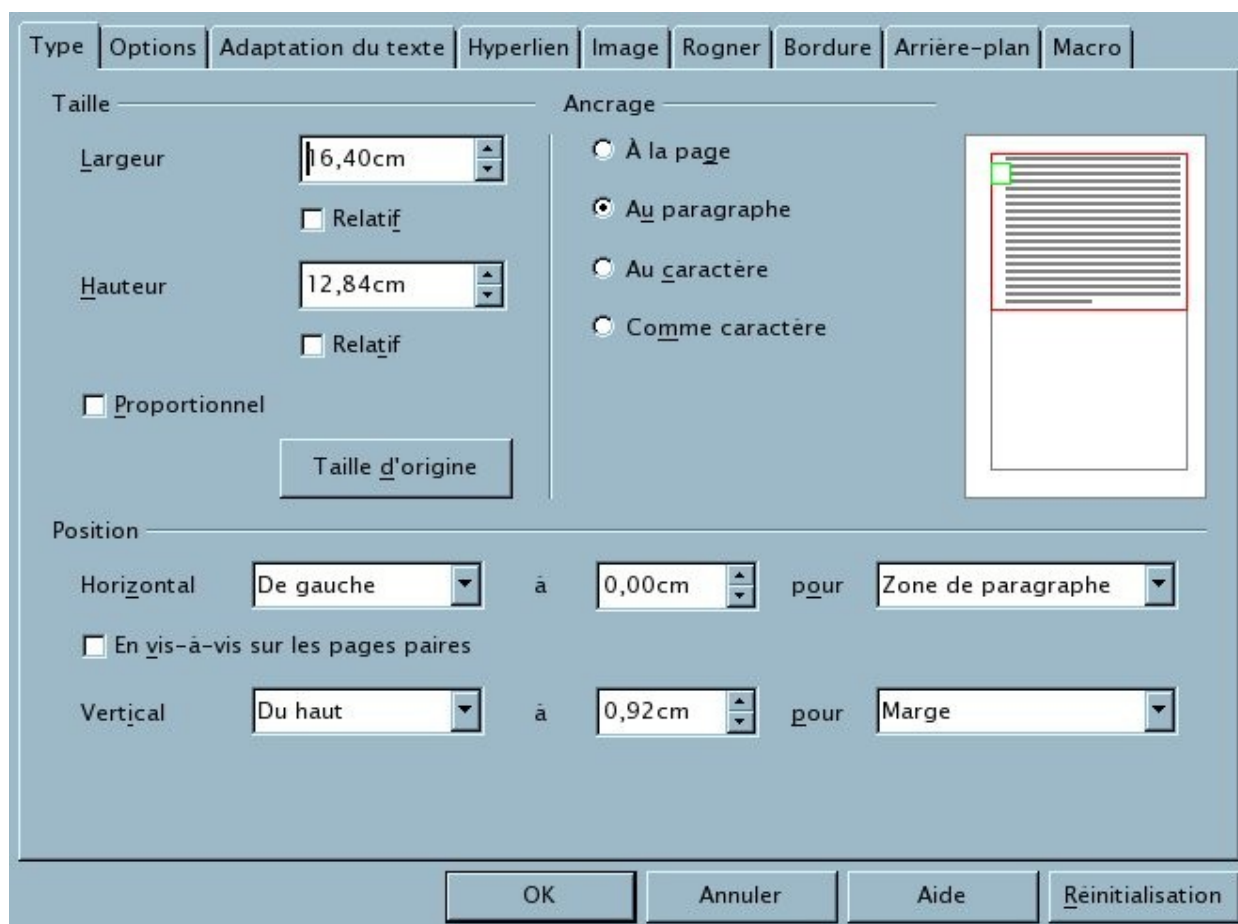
Type | Options | Adaptation du texte | Hyperlien | Image | Rogner | Bordure | Arrière-plan | Macro

Taille

Largeur 16,40cm

Relatif

Hauteur 12,84cm

Relatif

Proportionnel

Taille d'origine

Ancrage

À la page

Au paragraphe

Au caractère

Comme caractère

Position

Horizontal De gauche à 0,00cm pour Zone de paragraphe

En vis-à-vis sur les pages paires

Vertical Du haut à 0,92cm pour Marge

OK Annuler Aide Réinitialisation